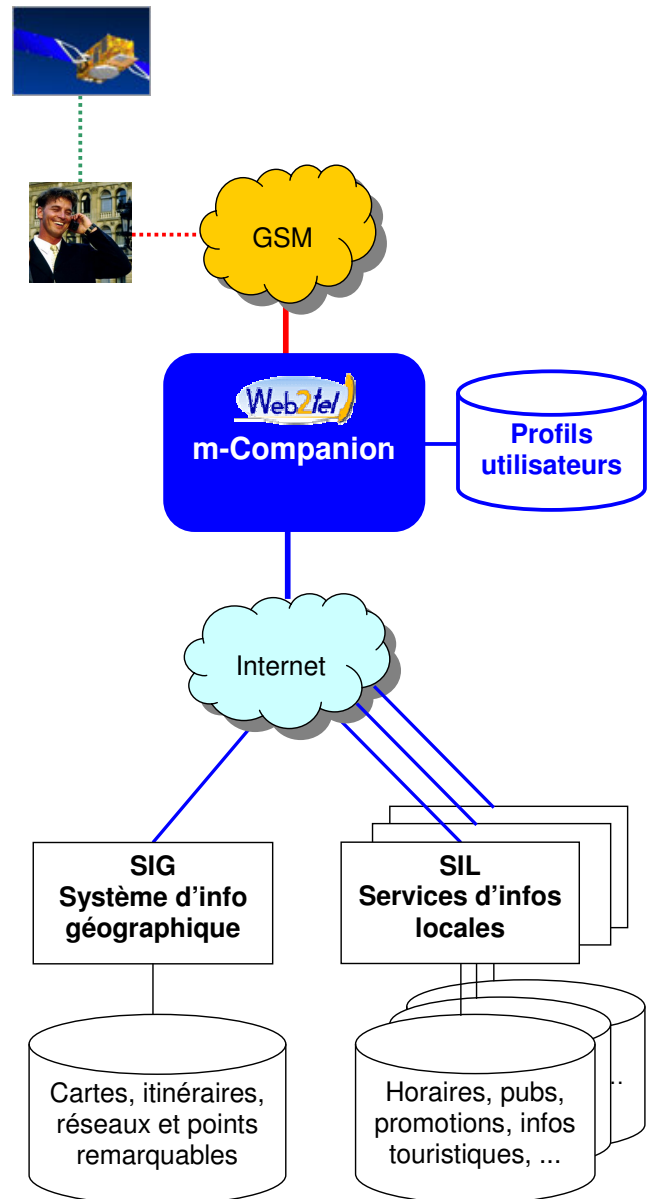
GSM

Web2tel
m-Companion

Profils utilisateurs

Internet

SIG
Système d'info géographique

SIL
Services d'infos locales

Cartes, itinéraires, réseaux et points remarquables

Horaires, pubs, promotions, infos touristiques, ...

...